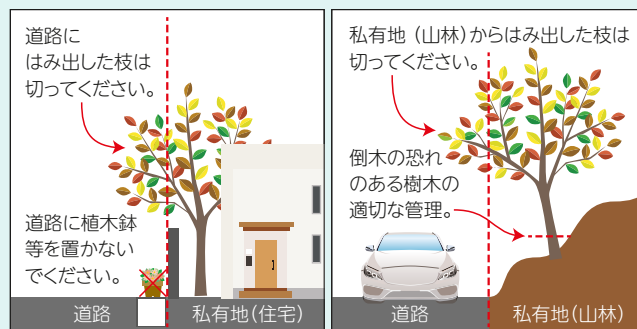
道路に
はみ出した枝は
切ってください。

道路に植木鉢
等を置かない
でください。

道路

私有地（住宅）

私有地（山林）からはみ出した枝は
切ってください。

倒木の恐れ
のある樹木の
適切な管理。

道路

私有地（山林）